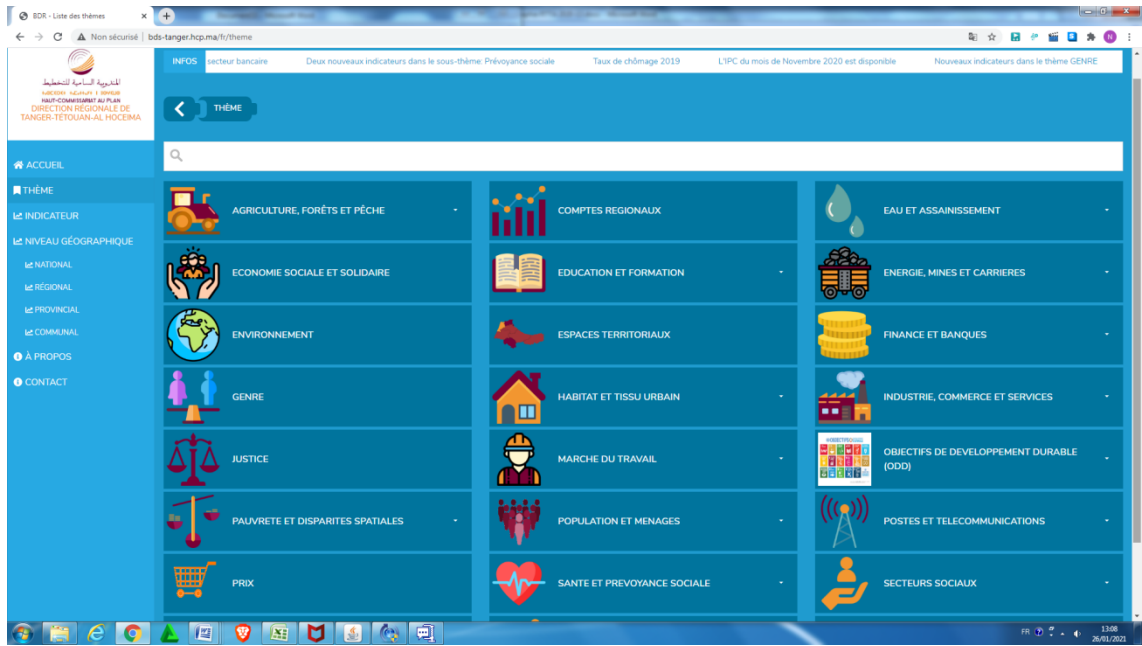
BDR - Liste des thèmes

Non sécurisé | bds-tanger.hcp.ma/fr/theme

المندوبية السامية للتخطيط
HAUT-COMMISSARIAT AU PLAN
DIRECTION RÉGIONALE DE TANGER-TÉTOUAN-AL HOCEIMA

INFOS secteur bancaire Deux nouveaux indicateurs dans le sous-thème: Prévoyance sociale Taux de chômage 2019 L'IPC du mois de Novembre 2020 est disponible Nouveaux indicateurs dans le thème GENRE

THÈME

ACCUEIL
THÈME
INDICATEUR
NIVEAU GÉOGRAPHIQUE
NATIONAL
RÉGIONAL
PROVINCIAL
COMMUNAL
À PROPOS
CONTACT

AGRICULTURE, FORÊTS ET PÊCHE
COMPTES REGIONAUX
EAU ET ASSAINISSEMENT
ECONOMIE SOCIALE ET SOLIDAIRE
EDUCATION ET FORMATION
ENERGIE, MINES ET CARRIERES
ENVIRONNEMENT
ESPACES TERRITORIAUX
FINANCE ET BANQUES
GENRE
HABITAT ET TISSU URBAIN
INDUSTRIE, COMMERCE ET SERVICES
JUSTICE
MARCHE DU TRAVAIL
OBJECTIFS DE DEVELOPPEMENT DURABLE (ODD)
PAUVRETE ET DISPARITES SPATIALES
POPULATION ET MENAGES
POSTES ET TELECOMMUNICATIONS
PRIX
SANTE ET PREVOYANCE SOCIALE
SECTEURS SOCIAUX

FR 13:08 26/01/2021